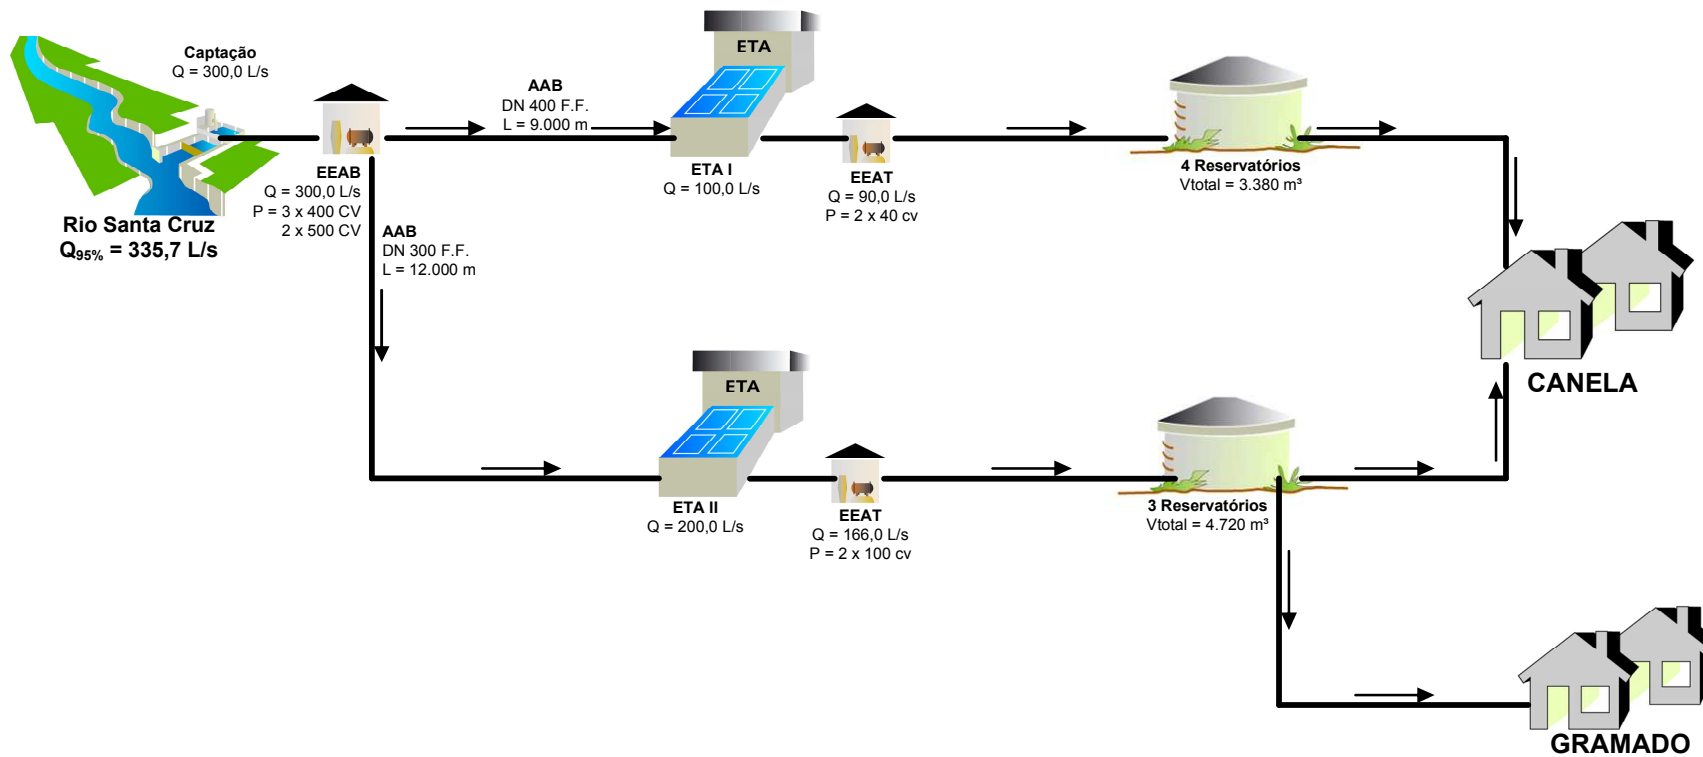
Captação
Q = 300,0 L/s

Rio Santa Cruz
$Q_{95\%}$ = 335,7 L/s

EEAB
Q = 300,0 L/s
P = 3 x 400 CV
2 x 500 CV

AAB
DN 400 F.F.
L = 9.000 m

ETA

ETA I
Q = 100,0 L/s

EEAT
Q = 90,0 L/s
P = 2 x 40 cv

4 Reservatórios
Vtotal = 3.380 m³

AAB
DN 300 F.F.
L = 12.000 m

ETA

ETA II
Q = 200,0 L/s

EEAT
Q = 166,0 L/s
P = 2 x 100 cv

3 Reservatórios
Vtotal = 4.720 m³

CANELA

GRAMADO